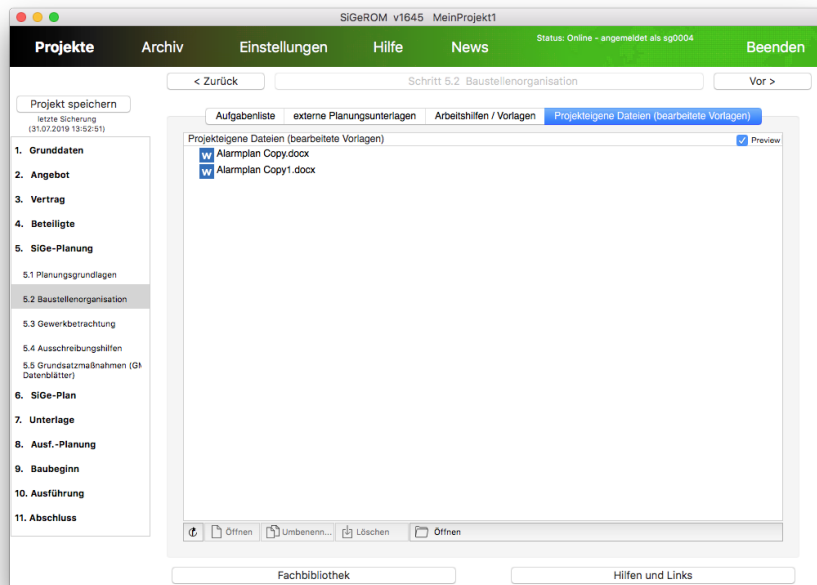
SiGeROM v1645 MeinProjekt1

Projekte Archiv Einstellungen Hilfe News Status: Online - angemeldet als sg0004 Beenden

< Zurück Schritt 5.2 Baustellenorganisation Vor >

Projekt speichern
letzte Sicherung
(31.07.2019 13:52:51)

1. Grunddaten
2. Angebot
3. Vertrag
4. Beteiligte
5. SiGe-Planung
5.1 Planungsgrundlagen
5.2 Baustellenorganisation
5.3 Gewerkbetrachtung
5.4 Ausschreibungshilfen
5.5 Grundsatzmaßnahmen (GM Datenblätter)
6. SiGe-Plan
7. Unterlage
8. Ausf.-Planung
9. Baubeginn
10. Ausführung
11. Abschluss

Aufgabenliste | externe Planungsunterlagen | Arbeitshilfen / Vorlagen | Projekteigene Dateien (bearbeitete Vorlagen)

Projekteigene Dateien (bearbeitete Vorlagen)
Preview

Alarmplan Copy.docx
Alarmplan Copy1.docx

Öffnen | Umbenenn... | Löschen | Öffnen

Fachbibliothek
Hilfen und Links